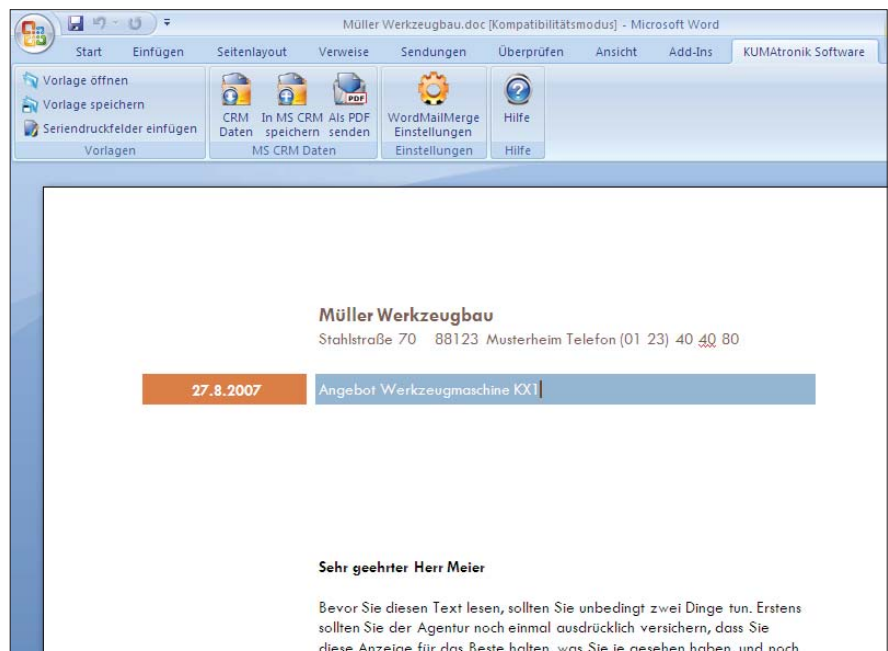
Müller Werkzeugbau.doc [Kompatibilitätsmodus] - Microsoft Word

Start Einfügen Seitenlayout Verweise Sendungen Überprüfen Ansicht Add-Ins KUMAtronik Software

Vorlage öffnen
Vorlage speichern
Seriendruckfelder einfügen
Vorlagen

CRM Daten
In MS CRM speichern
Als PDF senden
MS CRM Daten

PDF

WordMailMerge Einstellungen
Einstellungen

Hilfe
Hilfe

Müller Werkzeugbau
Stahlstraße 70 88123 Musterheim Telefon (01 23) 40 40 80

27.8.2007

Angebot Werkzeugmaschine KX1

Sehr geehrter Herr Meier

Bevor Sie diesen Text lesen, sollten Sie unbedingt zwei Dinge tun. Erstens sollten Sie der Agentur noch einmal ausdrücklich versichern, dass Sie diese Anzeige für das Beste halten, was Sie je gesehen haben, und noch